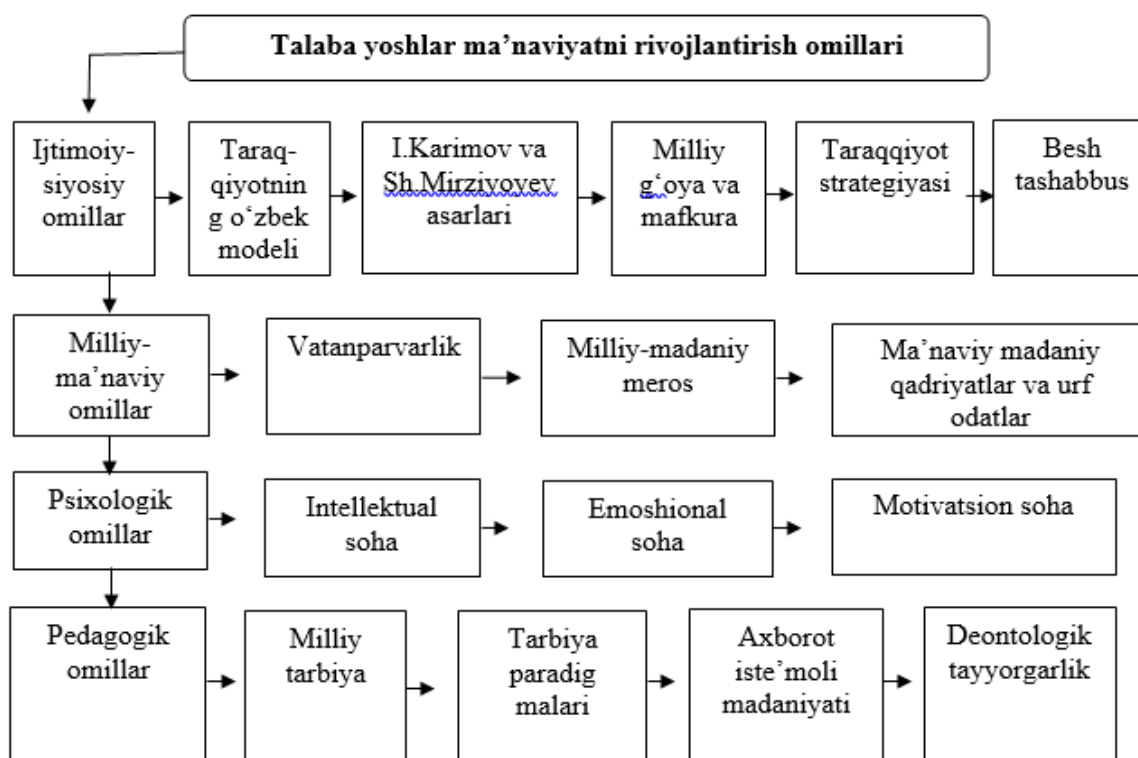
Talaba yoshlar ma’naviyatni rivojlantirish omillari

Ijtimoiy-siyosiy omillar

Taraq-qiyotning o‘zbek modeli

I.Karimov va Sh.Mirziyoyev asarlari

Milliy g‘oya va mafkura

Taraqqiyot strategiyasi

Besh tashabbus

Milliy-ma’naviy omillar

Vatanparvarlik

Milliy-madaniy meros

Ma’naviy madaniy qadriyatlar va urf odatlar

Psixologik omillar

Intellektual soha

Emoshional soha

Motivatsion soha

Pedagogik omillar

Milliy tarbiya

Tarbiya paradig malari

Axborot iste’moli madaniyati

Deontologik tayyorgarlik